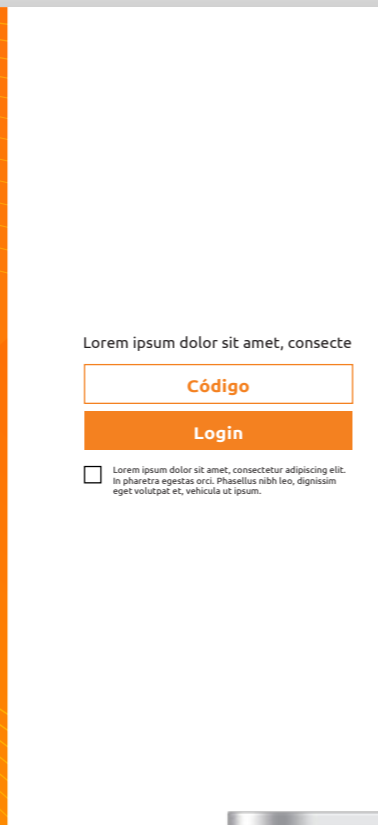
Lorem ipsum dolor sit amet, consecte

Código

Login

Lorem ipsum dolor sit amet, consectetur adipiscing elit. In pharetra egestas orci. Phasellus nibh leo, dignissim eget volutpat et, vehicula ut ipsum.